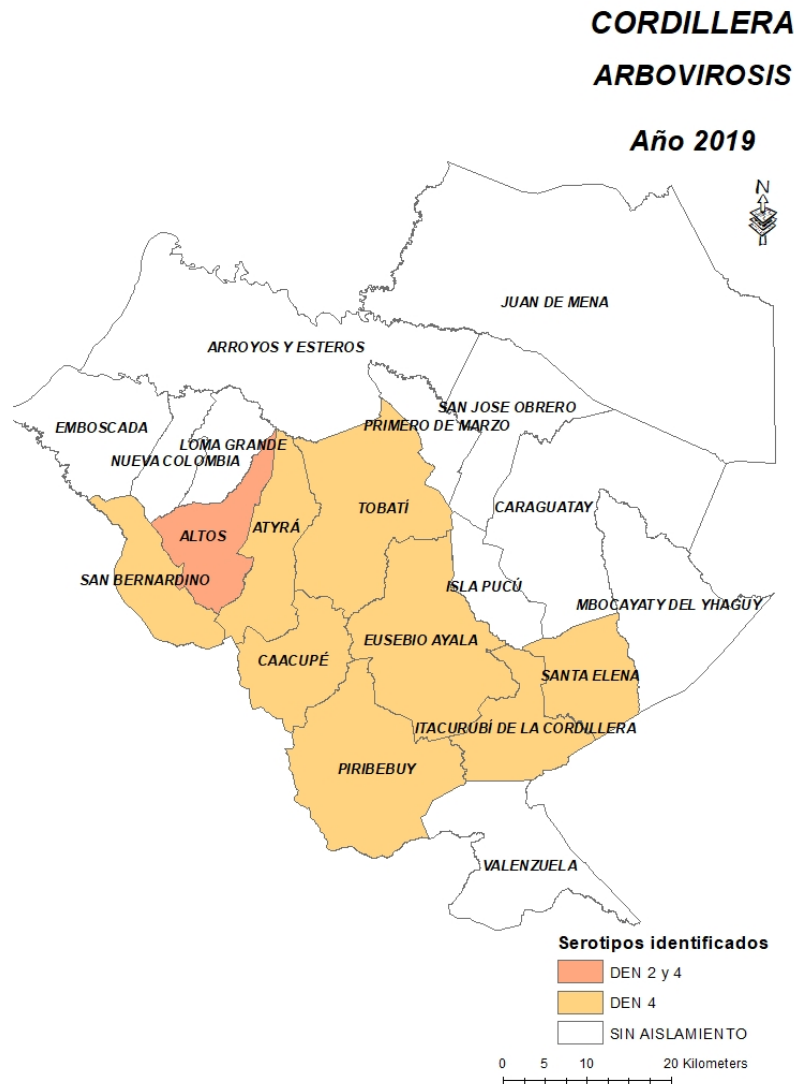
CORDILLERA
ARBOVIROSIS

Año 2019

N

JUAN DE MENA
ARROYOS Y ESTEROS
SAN JOSE OBRERO
EMBOSCADA
LOMA GRANDE
PRIMERO DE MARZO
NUEVA COLOMBIA
CARAGUATAY
TOBATÍ
ALTOS
ATYRÁ
SAN BERNARDINO
ISLA PUCÚ
MBOCAYATY DEL YHAGUY
EUSEBIO AYALA
CAACUPÉ
SANTA ELENA
ITACURUBÍ DE LA CORDILLERA
PIRIBEBUY
VALENZUELA

Serotipos identificados
DEN 2 y 4
DEN 4
SIN AISLAMIENTO

0 5 10 20 Kilometers